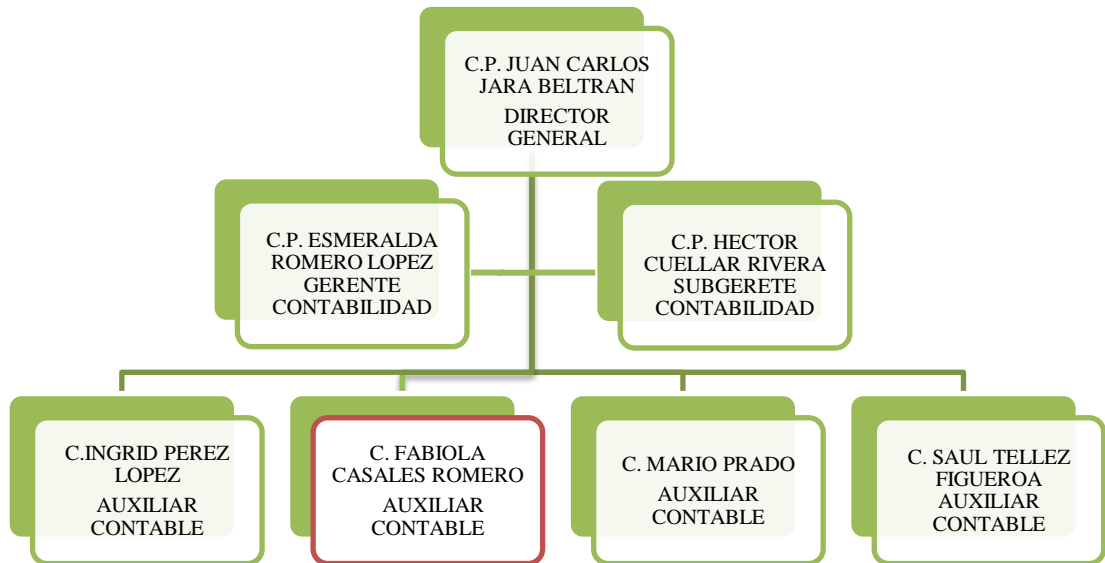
C.P. JUAN CARLOS JARA BELTRAN
DIRECTOR GENERAL

C.P. ESMERALDA ROMERO LOPEZ
GERENTE CONTABILIDAD

C.P. HECTOR CUELLAR RIVERA
SUBGERETE CONTABILIDAD

C.INGRID PEREZ LOPEZ
AUXILIAR CONTABLE

C. FABIOLA CASALES ROMERO
AUXILIAR CONTABLE

C. MARIO PRADO
AUXILIAR CONTABLE

C. SAUL TELLEZ FIGUEROA
AUXILIAR CONTABLE